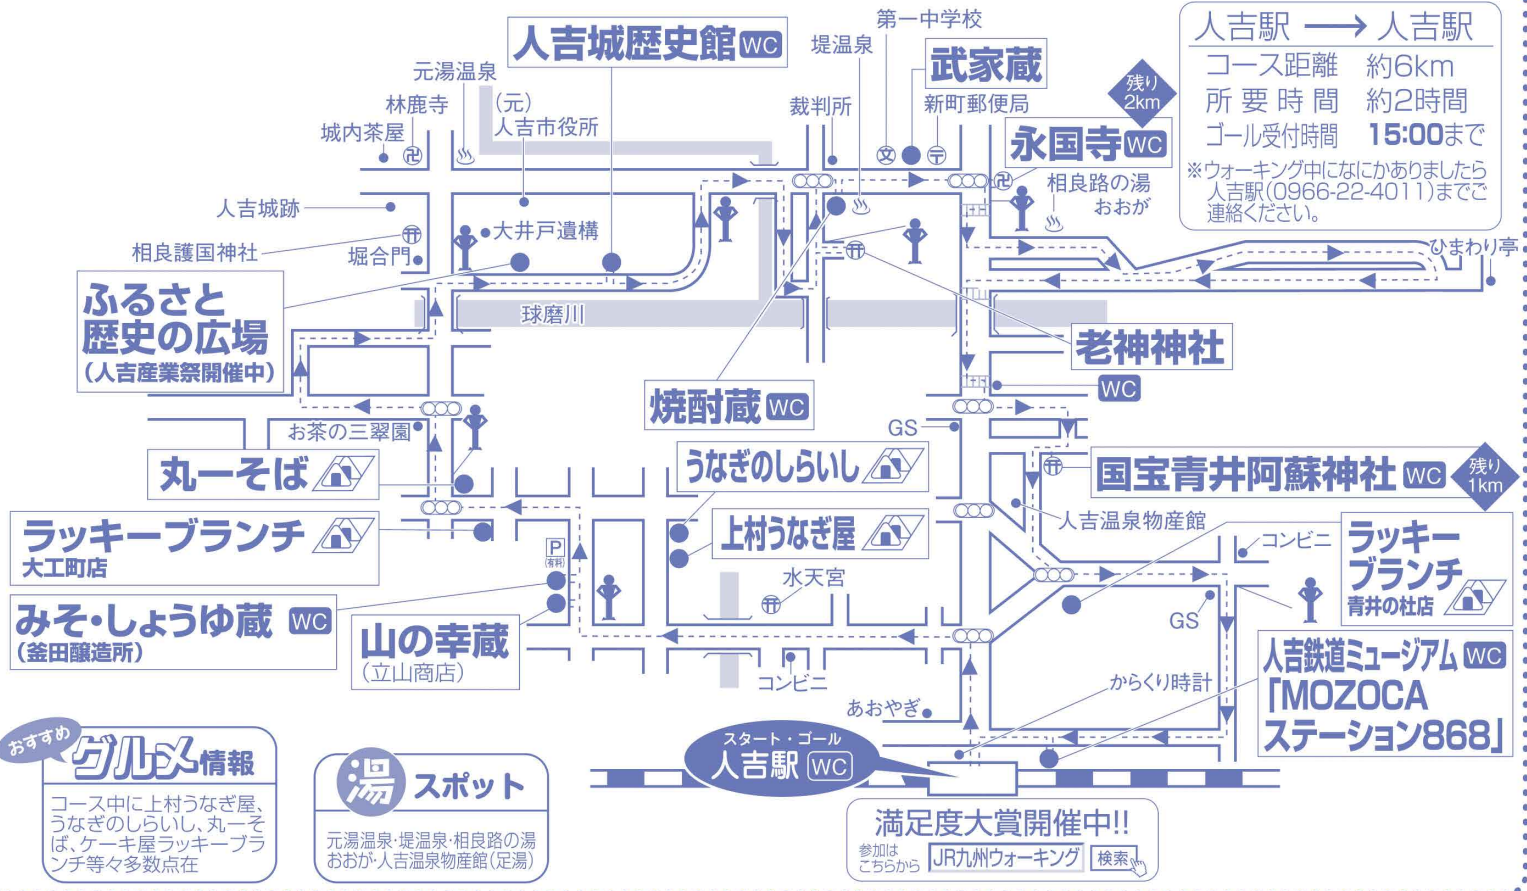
人吉駅 ⟶ 人吉駅
コース距離 約6km
所要時間 約2時間
ゴール受付時間 15:00まで
※ウォーキング中になにかありましたら人吉駅(0966-22-4011)までご連絡ください。

人吉城歴史館 WC
第一中学校
堤温泉
武家蔵
元湯温泉
林鹿寺
(元)人吉市役所
城内茶屋
裁判所
新町郵便局
残り2km
永国寺 WC
相良路の湯 おおが
人吉城跡
大井戸遺構
相良護国神社
堀合門
ひまわり亭
ふるさと歴史の広場
(人吉産業祭開催中)
球磨川
老神神社
焼酎蔵 WC
WC
お茶の三翠園
GS
丸一そば
うなぎのしらいし
国宝青井阿蘇神社 WC
残り1km
ラッキーブランチ
大工町店
人吉温泉物産館
上村うなぎ屋
コンビニ
ラッキーブランチ
青井の杜店
P (有料)
水天宮
みそ・しょうゆ蔵 WC
(釜田醸造所)
山の幸蔵
(立山商店)
GS
人吉鉄道ミュージアム WC
「MOZOCA ステーション868」
コンビニ
からくり時計
あおやぎ
スタート・ゴール
人吉駅 WC

おすすめ
グルメ情報
コース中に上村うなぎ屋、うなぎのしらいし、丸一そば、ケーキ屋ラッキーブランチ等々多数点在

湯 スポット
元湯温泉・堤温泉・相良路の湯 おおが・人吉温泉物産館(足湯)

満足度大賞開催中!!
参加はこちらから JR九州ウォーキング 検索